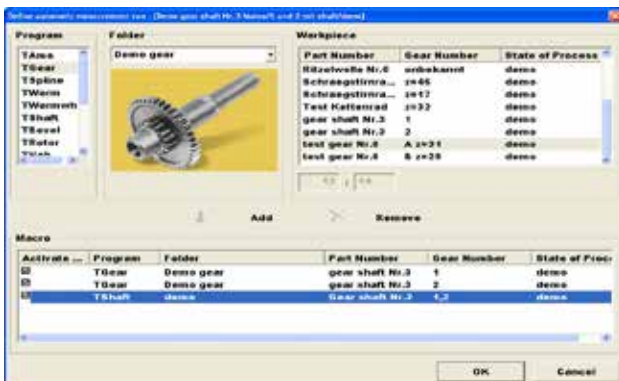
Define automatic measurement run - [Demo gear shaft Nr.3 Name/1 and 2 set shaft/demo]

Program
TAmo
TGear
TSpline
TWorm
TWormwh
TShaft
TBevel
TRotor
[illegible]

Folder
Demo gear

Workpiece

| Part Number | Gear Number | State of Process |
|---|---|---|
| Ritzelwelle Nr.0 | unbekannt | demo |
| Schraegstirnra... | z=46 | demo |
| Schraegstirnra... | z=17 | demo |
| Test Kettenrad | z=32 | demo |
| gear shaft Nr.3 | 1 | demo |
| gear shaft Nr.3 | 2 | demo |
| test gear Nr.4 | A z=31 | demo |
| test gear Nr.4 | B z=28 | demo |

12 | 14

Add
Remove

Macro

| Activate ... | Program | Folder | Part Number | Gear Number | State of Proc... |
|---|---|---|---|---|---|
| ☑ | TGear | Demo gear | gear shaft Nr.3 | 1 | demo |
| ☑ | TGear | Demo gear | gear shaft Nr.3 | 2 | demo |
| ☑ | TShaft | demo | Gear shaft Nr.3 | 1,2 | demo |

OK
Cancel